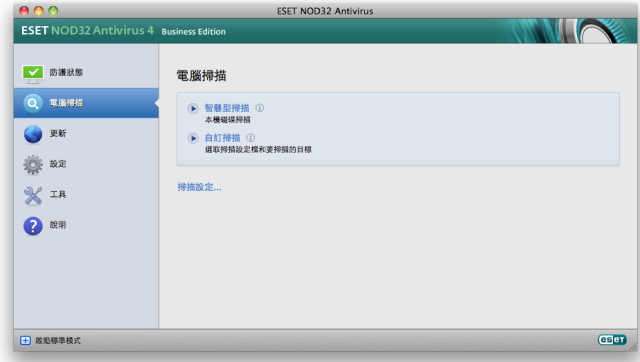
ESET NOD32 Antivirus

ESET NOD32 Antivirus 4 Business Edition

防護狀態
電腦掃描
更新
設定
工具
說明

電腦掃描

智慧型掃描 ⓘ
本機磁碟掃描

自訂掃描 ⓘ
選取掃描設定檔和要掃描的目標

掃描設定...

啟動標準模式

eset